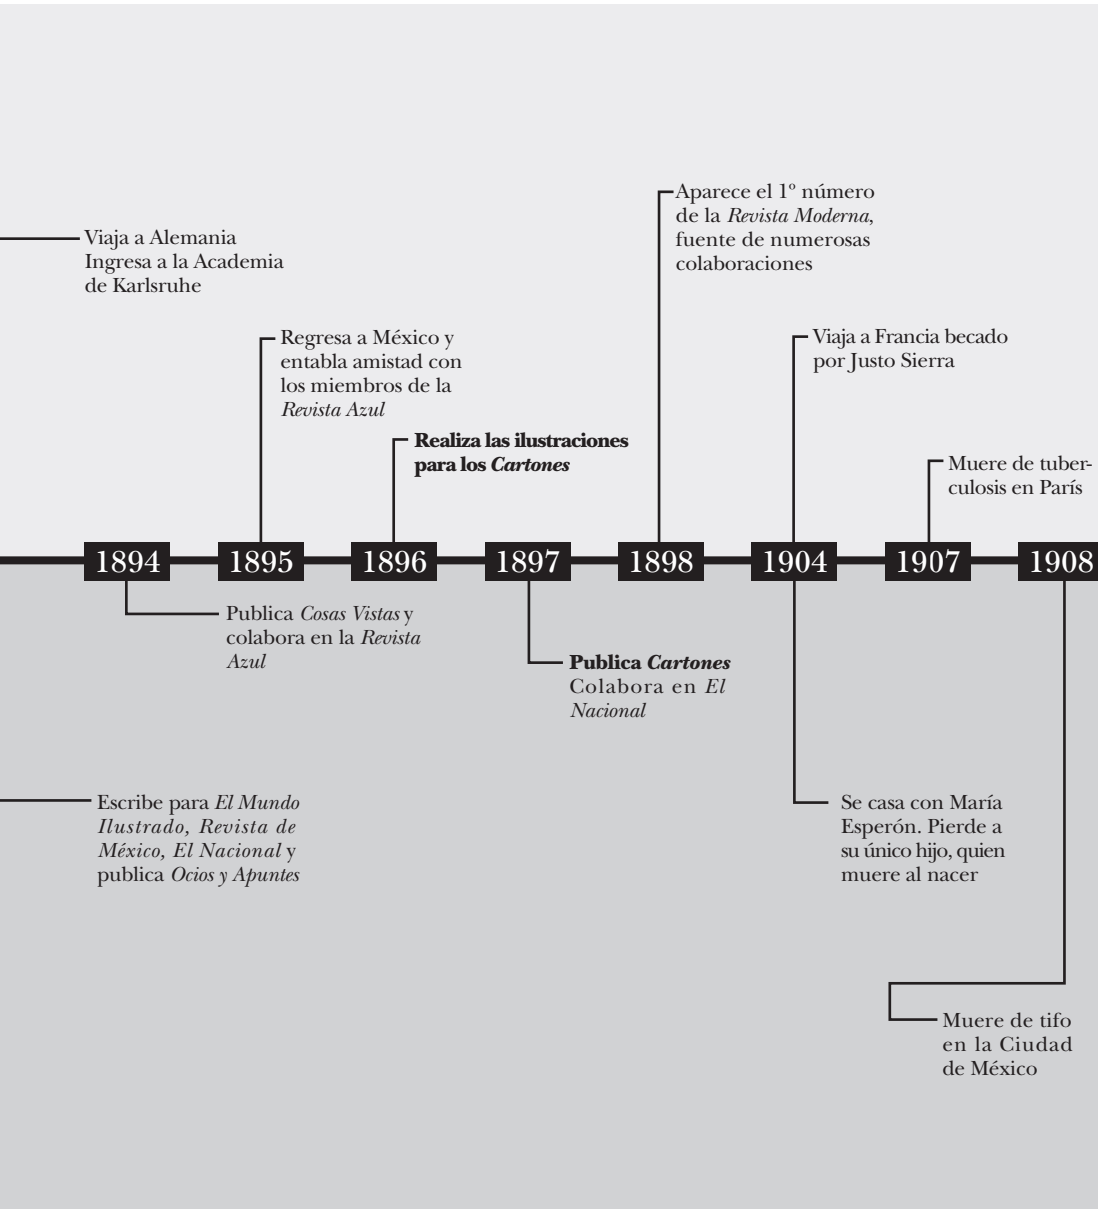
Viaja a Alemania
Ingresa a la Academia de Karlsruhe

Aparece el 1º número de la *Revista Moderna*, fuente de numerosas colaboraciones

Regresa a México y entabla amistad con los miembros de la *Revista Azul*

Viaja a Francia becado por Justo Sierra

**Realiza las ilustraciones para los *Cartones***

Muere de tuberculosis en París

1894 1895 1896 1897 1898 1904 1907 1908

Publica *Cosas Vistas* y colabora en la *Revista Azul*

**Publica *Cartones***
Colabora en *El Nacional*

Escribe para *El Mundo Ilustrado, Revista de México, El Nacional* y publica *Ocios y Apuntes*

Se casa con María Esperón. Pierde a su único hijo, quien muere al nacer

Muere de tifo en la Ciudad de México